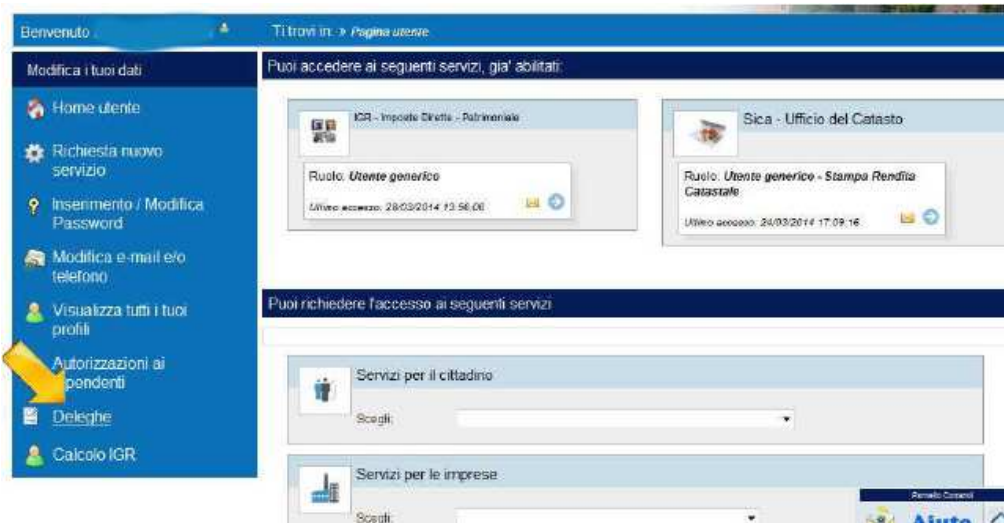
Benvenuto

Ti trovi in: » Pagina utente

Modifica i tuoi dati

Home utente

Richiesta nuovo servizio

Inserimento / Modifica Password

Modifica e-mail e/o telefono

Visualizza tutti i tuoi profili

Autorizzazioni ai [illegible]pendenti

Deleghe

Calcolo IGR

Puoi accedere ai seguenti servizi, gia' abilitati:

IGR - Imposte Dirette - Patrimoniale

Ruolo: Utente generico

Ultimo accesso: 28/03/2014 13:56:06

Sica - Ufficio del Catasto

Ruolo: Utente generico - Stampa Rendita Catastale

Ultimo accesso: 24/03/2014 17:09:16

Puoi richiedere l'accesso ai seguenti servizi

Servizi per il cittadino

Scegli:

Servizi per le imprese

Scegli:

Pannello Comandi

Aiuto